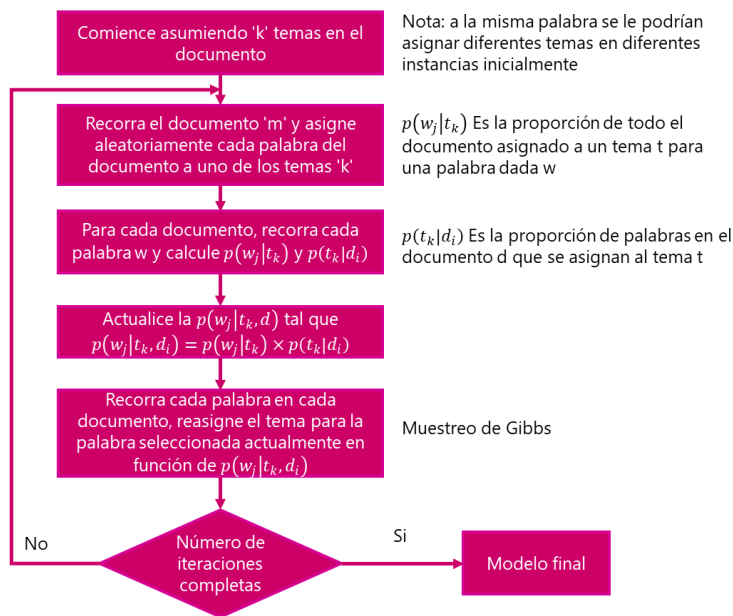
Comience asumiendo 'k' temas en el documento

Nota: a la misma palabra se le podrían asignar diferentes temas en diferentes instancias inicialmente

Recorra el documento 'm' y asigne aleatoriamente cada palabra del documento a uno de los temas 'k'

$p(w_j|t_k)$ Es la proporción de todo el documento asignado a un tema t para una palabra dada w

Para cada documento, recorra cada palabra w y calcule $p(w_j|t_k)$ y $p(t_k|d_i)$

$p(t_k|d_i)$ Es la proporción de palabras en el documento d que se asignan al tema t

Actualice la $p(w_j|t_k, d)$ tal que $p(w_j|t_k, d_i) = p(w_j|t_k) \times p(t_k|d_i)$

Recorra cada palabra en cada documento, reasigne el tema para la palabra seleccionada actualmente en función de $p(w_j|t_k, d_i)$

Muestreo de Gibbs

No

Número de iteraciones completas

Si

Modelo final